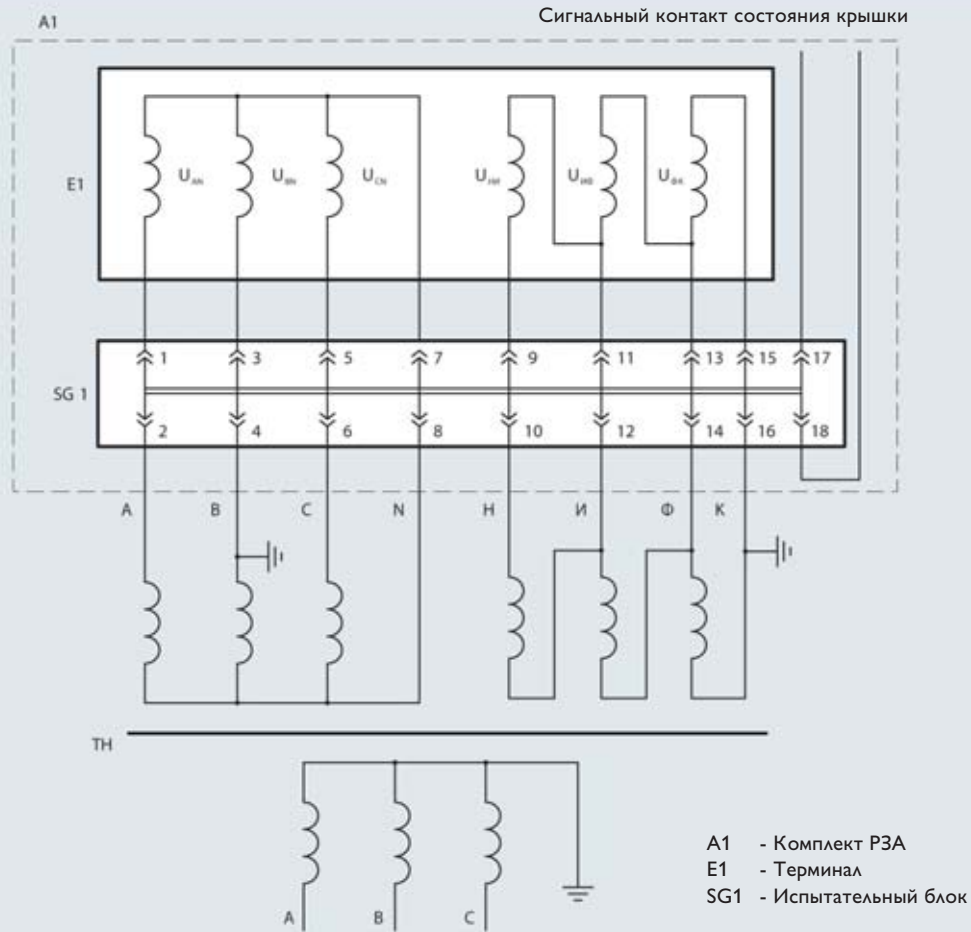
A1

Сигнальный контакт состояния крышки

E1

$U_{AN}$ $U_{BN}$ $U_{CN}$ $U_{НИ}$ $U_{ИФ}$ $U_{ФК}$

SG 1

1 3 5 7 9 11 13 15 17

2 4 6 8 10 12 14 16 18

A B C N Н И Ф К

ТН

A B C

A1 - Комплект РЗА
E1 - Терминал
SG1 - Испытательный блок